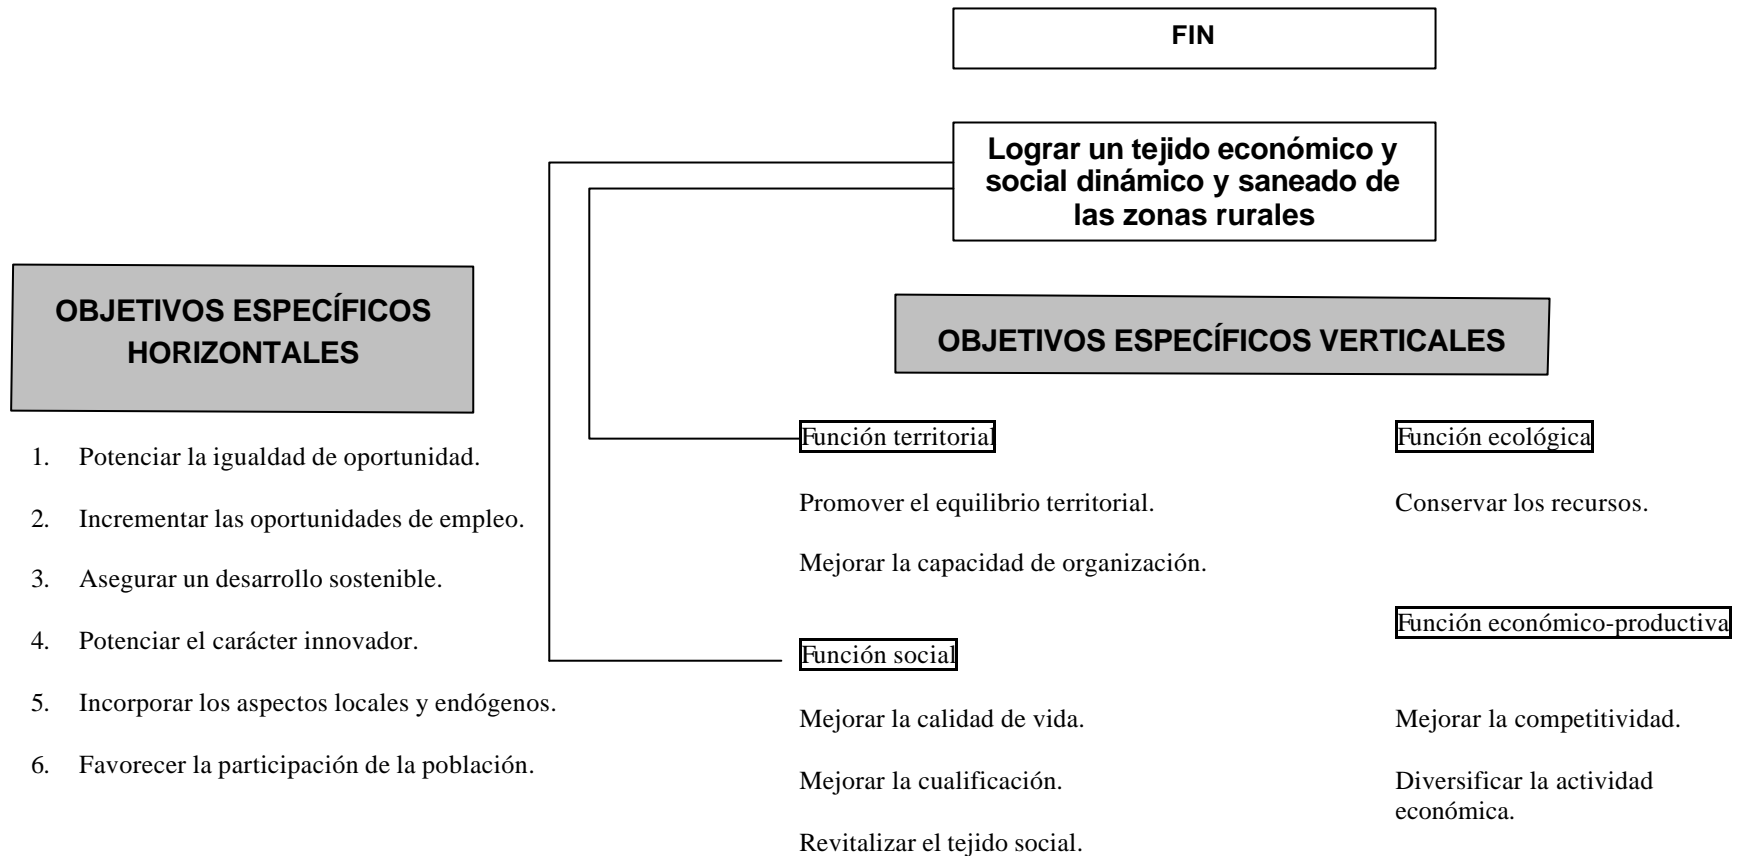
FIN

Lograr un tejido económico y social dinámico y saneado de las zonas rurales

OBJETIVOS ESPECÍFICOS HORIZONTALES

1. Potenciar la igualdad de oportunidad.
2. Incrementar las oportunidades de empleo.
3. Asegurar un desarrollo sostenible.
4. Potenciar el carácter innovador.
5. Incorporar los aspectos locales y endógenos.
6. Favorecer la participación de la población.

OBJETIVOS ESPECÍFICOS VERTICALES

Función territorial

Promover el equilibrio territorial.

Mejorar la capacidad de organización.

Función social

Mejorar la calidad de vida.

Mejorar la cualificación.

Revitalizar el tejido social.

Función ecológica

Conservar los recursos.

Función económico-productiva

Mejorar la competitividad.

Diversificar la actividad económica.